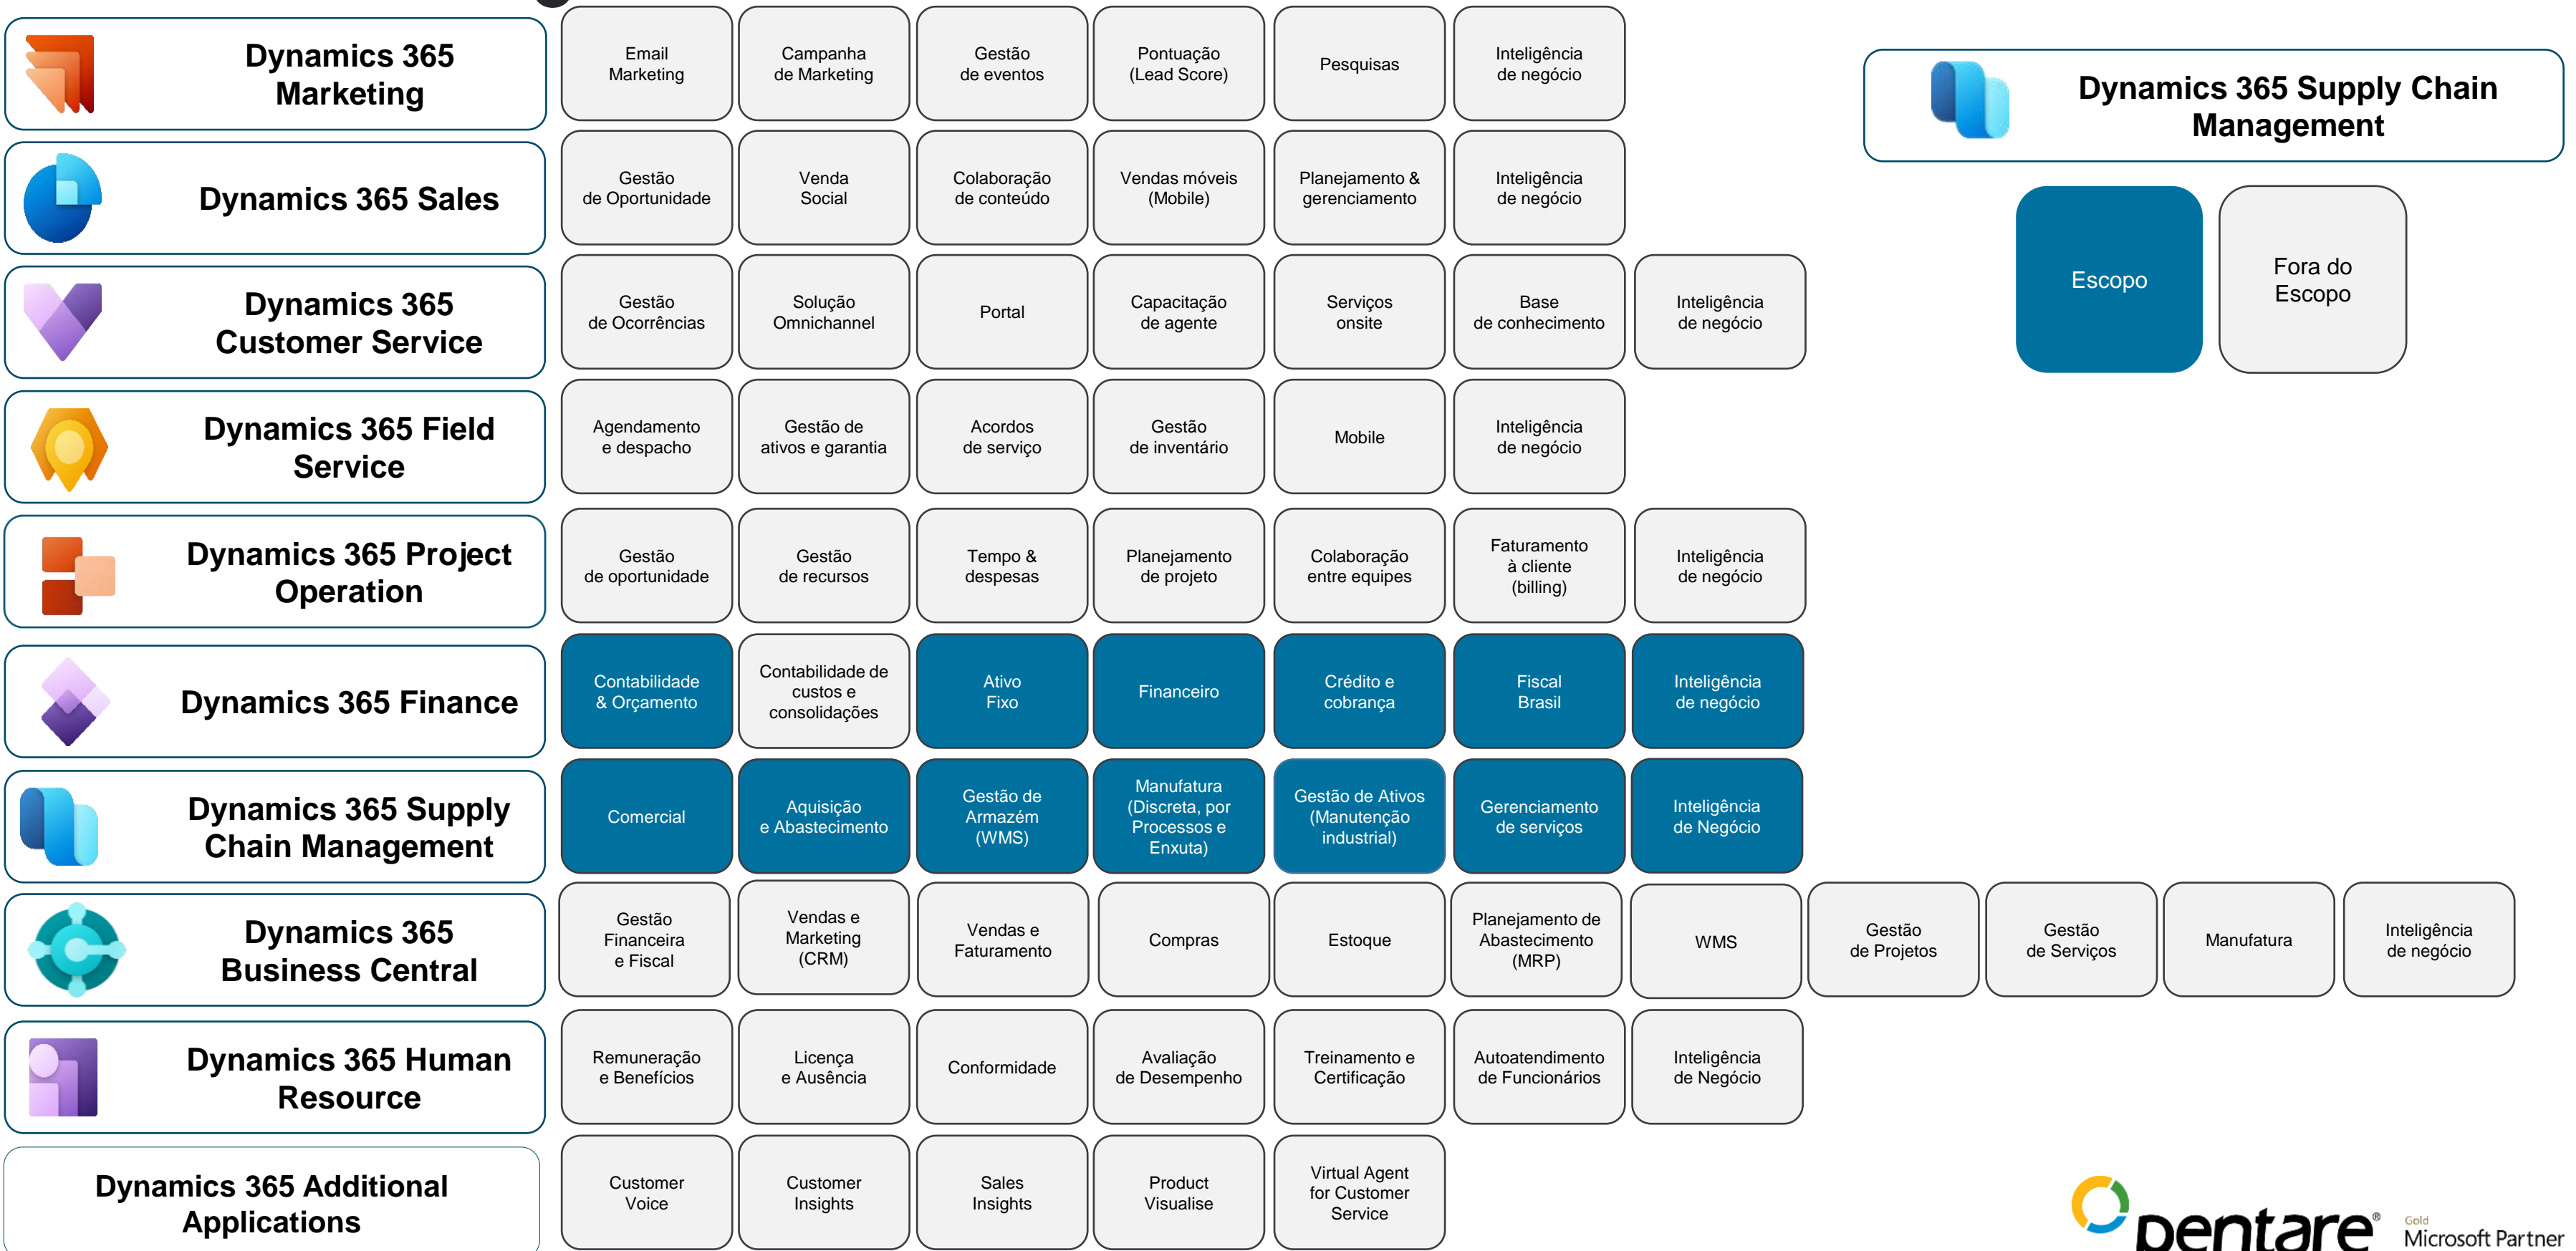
Dynamics 365 Marketing

Email Marketing | Campanha de Marketing | Gestão de eventos | Pontuação (Lead Score) | Pesquisas | Inteligência de negócio

Dynamics 365 Supply Chain Management

Dynamics 365 Sales

Gestão de Oportunidade | Venda Social | Colaboração de conteúdo | Vendas móveis (Mobile) | Planejamento & gerenciamento | Inteligência de negócio

Escopo

Fora do Escopo

Dynamics 365 Customer Service

Gestão de Ocorrências | Solução Omnichannel | Portal | Capacitação de agente | Serviços onsite | Base de conhecimento | Inteligência de negócio

Dynamics 365 Field Service

Agendamento e despacho | Gestão de ativos e garantia | Acordos de serviço | Gestão de inventário | Mobile | Inteligência de negócio

Dynamics 365 Project Operation

Gestão de oportunidade | Gestão de recursos | Tempo & despesas | Planejamento de projeto | Colaboração entre equipes | Faturamento à cliente (billing) | Inteligência de negócio

Dynamics 365 Finance

Contabilidade & Orçamento | Contabilidade de custos e consolidações | Ativo Fixo | Financeiro | Crédito e cobrança | Fiscal Brasil | Inteligência de negócio

Dynamics 365 Supply Chain Management

Comercial | Aquisição e Abastecimento | Gestão de Armazém (WMS) | Manufatura (Discreta, por Processos e Enxuta) | Gestão de Ativos (Manutenção industrial) | Gerenciamento de serviços | Inteligência de Negócio

Dynamics 365 Business Central

Gestão Financeira e Fiscal | Vendas e Marketing (CRM) | Vendas e Faturamento | Compras | Estoque | Planejamento de Abastecimento (MRP) | WMS | Gestão de Projetos | Gestão de Serviços | Manufatura | Inteligência de negócio

Dynamics 365 Human Resource

Remuneração e Benefícios | Licença e Ausência | Conformidade | Avaliação de Desempenho | Treinamento e Certificação | Autoatendimento de Funcionários | Inteligência de Negócio

Dynamics 365 Additional Applications

Customer Voice | Customer Insights | Sales Insights | Product Visualise | Virtual Agent for Customer Service

pentare®

Gold Microsoft Partner